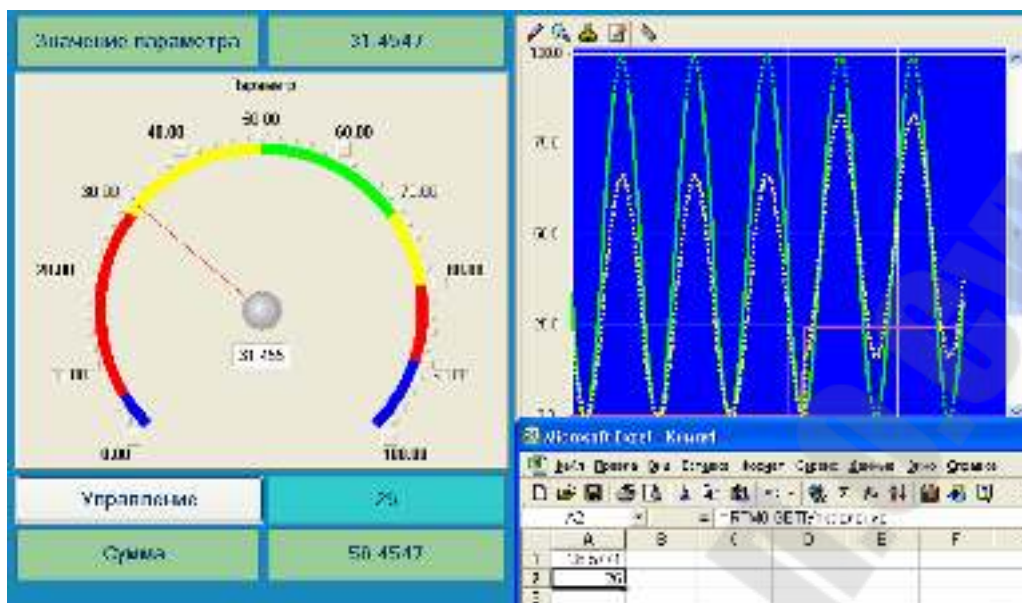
Значение параметра

31.4547

Параметр

40.00

50.00

60.00

30.00

70.00

20.00

80.00

10.00

90.00

31.455

0.00

100.00

Управление

25

Сумма

56.4547

100.0

75.0

50.0

25.0

Microsoft Excel - Книга1

Файл Правка Вид Вставка Формат Сервис Данные Окно Справка

A2

= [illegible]

| | A | B | C | D | E | F |
|---|---|---|---|---|---|---|
| 1 | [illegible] | | | | | |
| 2 | 25 | | | | | |
| 3 | | | | | | |